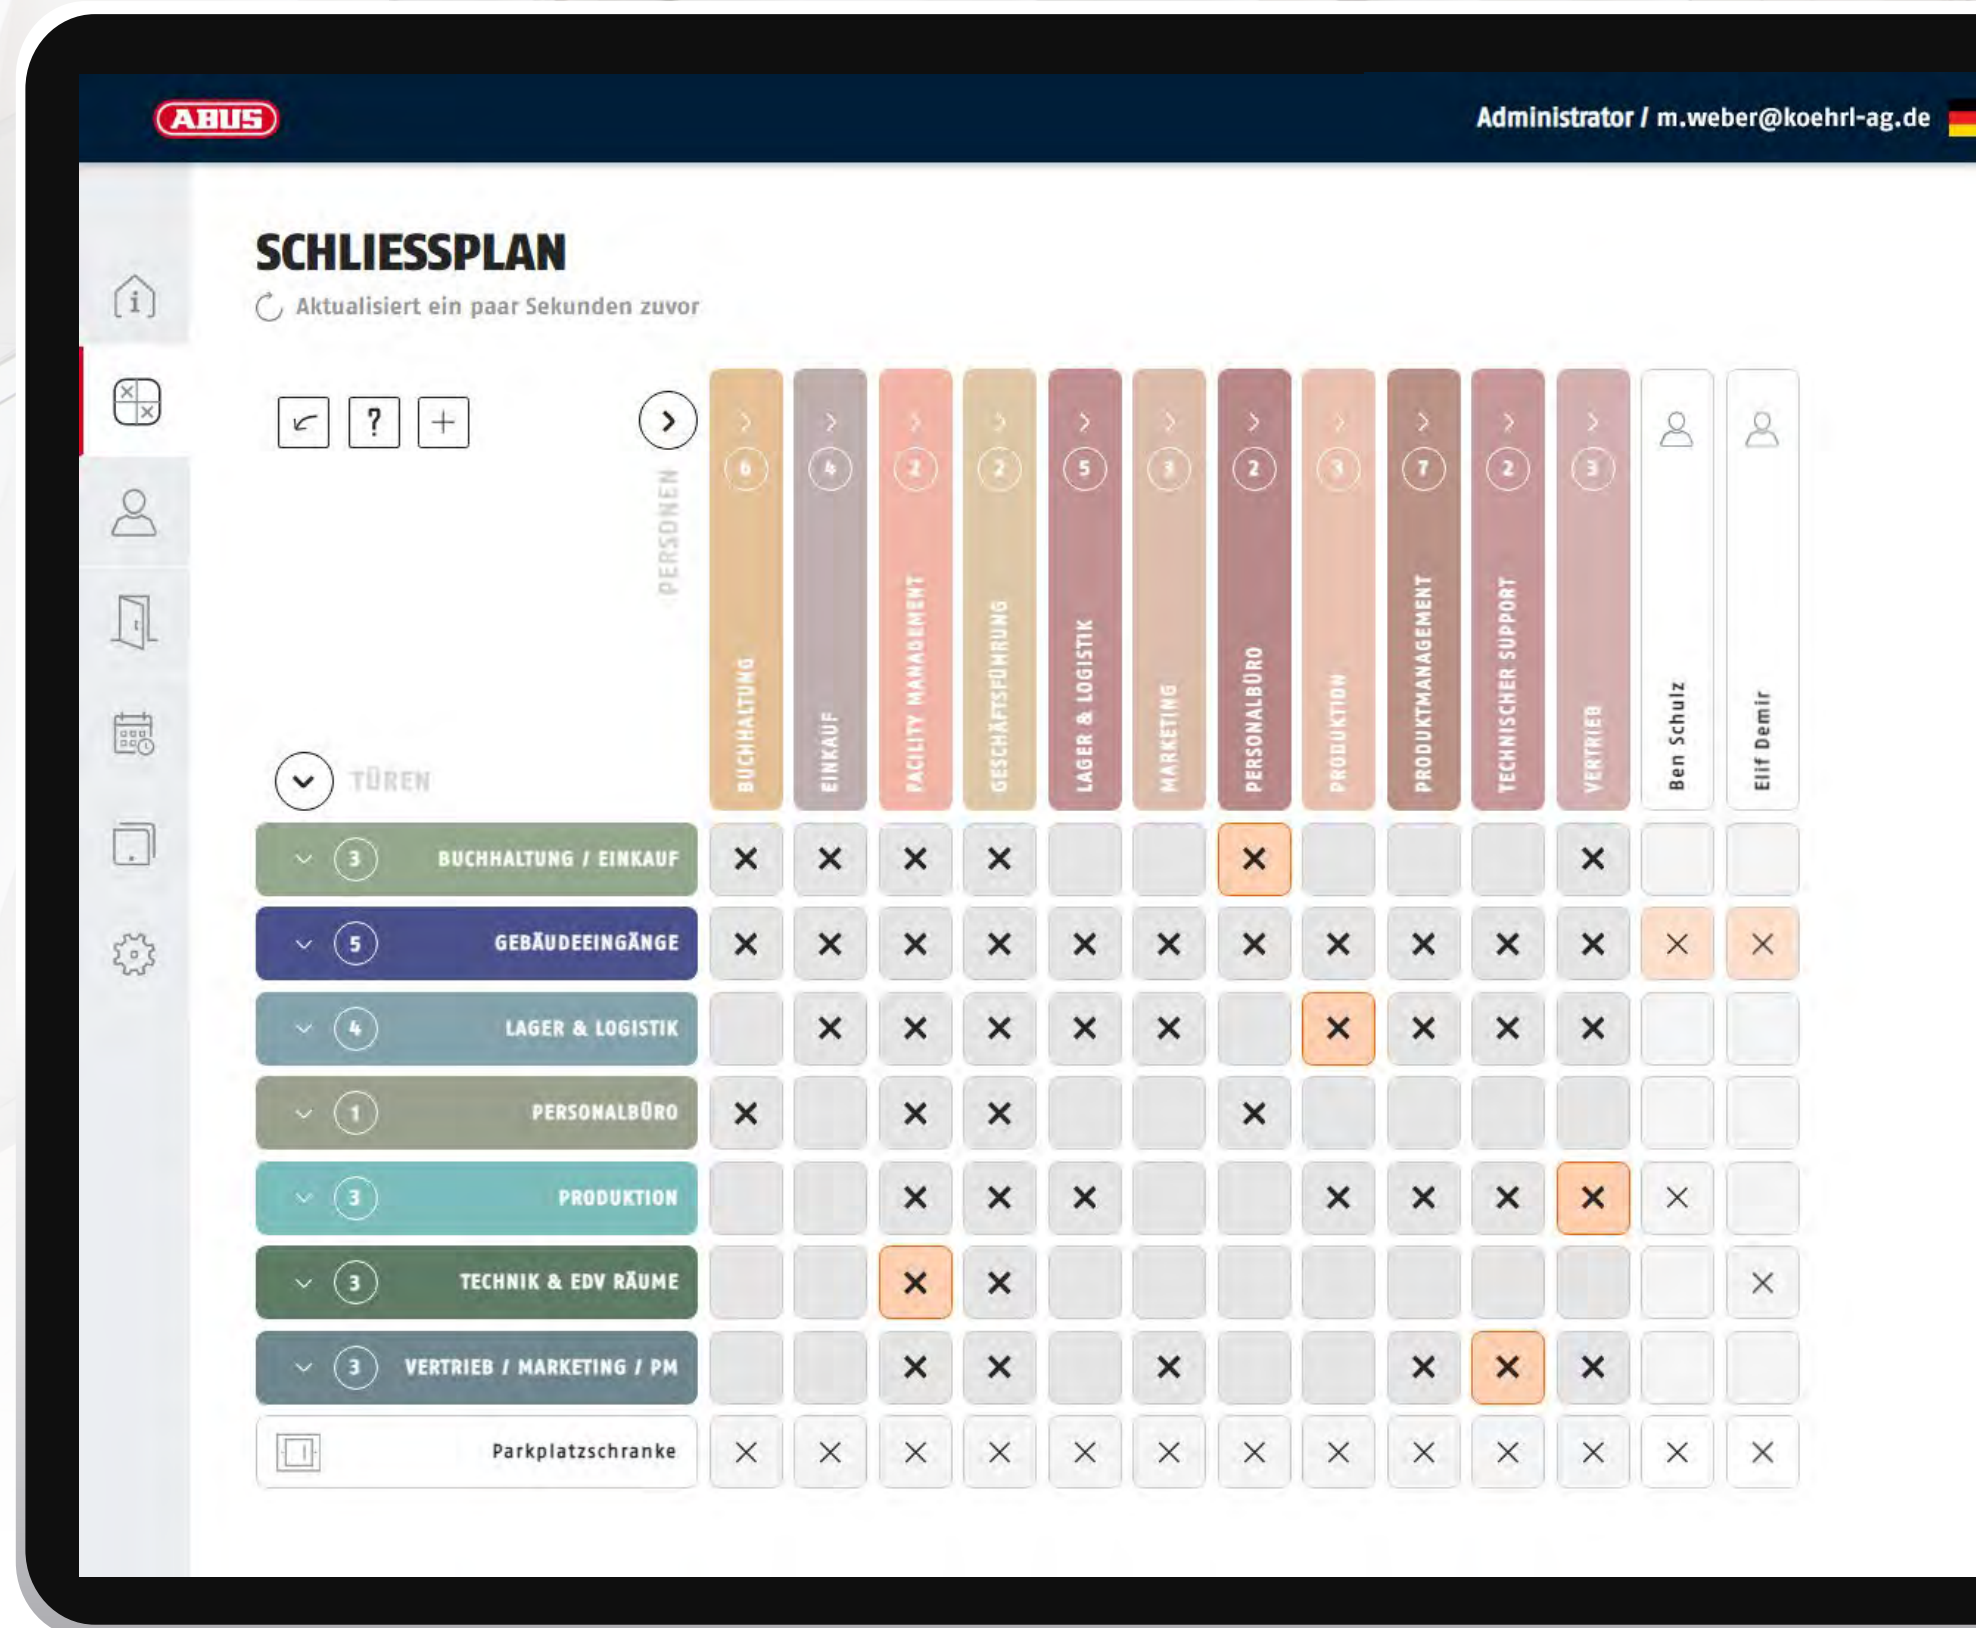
ABUS

Administrator / m.weber@koehrl-ag.de

SCHLIESSPLAN

Aktualisiert ein paar Sekunden zuvor

?

PERSONEN

TÜREN

| | 6 BUCHHALTUNG | 4 EINKAUF | 2 FACILITY MANAGEMENT | 2 GESCHÄFTSFÜHRUNG | 5 LAGER & LOGISTIK | 3 MARKETING | 2 PERSONALBÜRO | 3 PRODUKTION | 7 PRODUKTMANAGEMENT | 2 TECHNISCHER SUPPORT | 3 VERTRIEB | Ben Schulz | Elif Demir |
|---|---|---|---|---|---|---|---|---|---|---|---|---|---|
| 3 BUCHHALTUNG / EINKAUF | × | × | × | × | | | × | | | | × | | |
| 5 GEBÄUDEEINGÄNGE | × | × | × | × | × | × | × | × | × | × | × | × | × |
| 4 LAGER & LOGISTIK | | × | × | × | × | × | | × | × | × | × | | |
| 1 PERSONALBÜRO | × | | × | × | | | × | | | | | | |
| 3 PRODUKTION | | | × | × | × | | | × | × | × | × | × | |
| 3 TECHNIK & EDV RÄUME | | | × | × | | | | | | | | | × |
| 3 VERTRIEB / MARKETING / PM | | | × | × | | × | | | × | × | × | | |
| Parkplatzschranke | × | × | × | × | × | × | × | × | × | × | × | × | × |